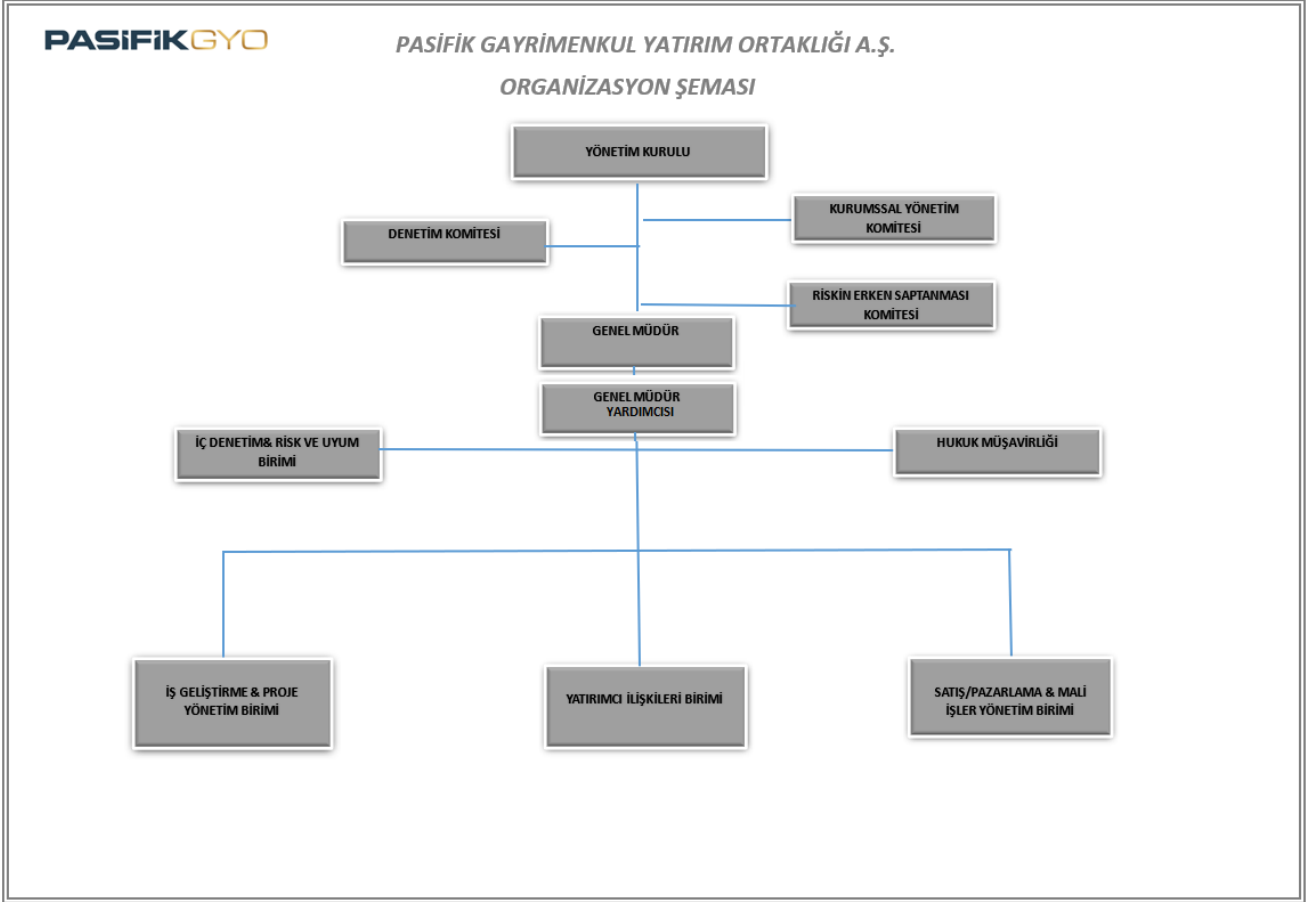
PASİFİKGYO

PASİFİK GAYRİMENKUL YATIRIM ORTAKLIĞI A.Ş.

ORGANİZASYON ŞEMASI

YÖNETİM KURULU

KURUMSSAL YÖNETİM KOMİTESİ

DENETİM KOMİTESİ

RİSKİN ERKEN SAPTANMASI KOMİTESİ

GENEL MÜDÜR

GENEL MÜDÜR YARDIMCISI

İÇ DENETİM& RİSK VE UYUM BİRİMİ

HUKUK MÜŞAVİRLİĞİ

İŞ GELİŞTİRME & PROJE YÖNETİM BİRİMİ

YATIRIMCI İLİŞKİLERİ BİRİMİ

SATIŞ/PAZARLAMA & MALİ İŞLER YÖNETİM BİRİMİ